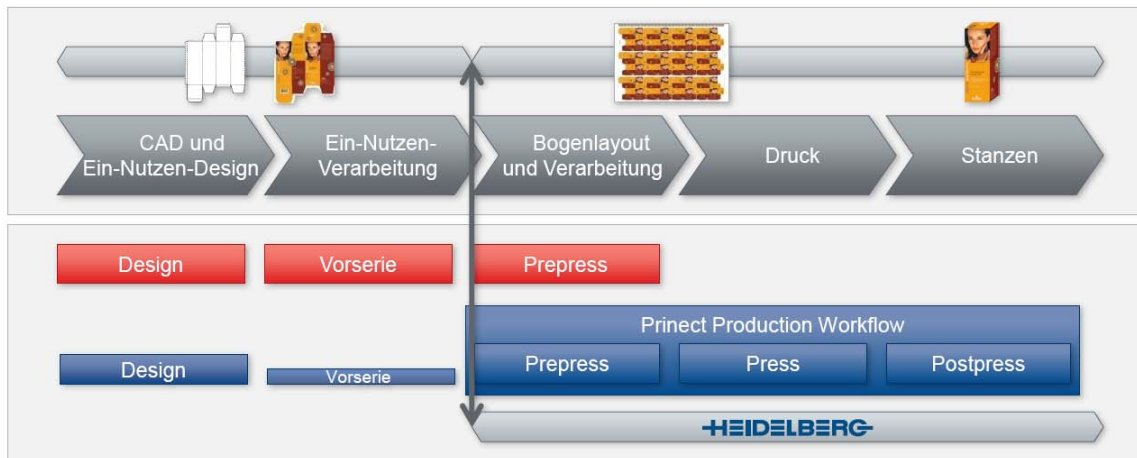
CAD und Ein-Nutzen-Design

Ein-Nutzen-Verarbeitung

Bogenlayout und Verarbeitung

Druck

Stanzen

Design

Vorserie

Prepress

Prinect Production Workflow

Design

Vorserie

Prepress

Press

Postpress

HEIDELBERG